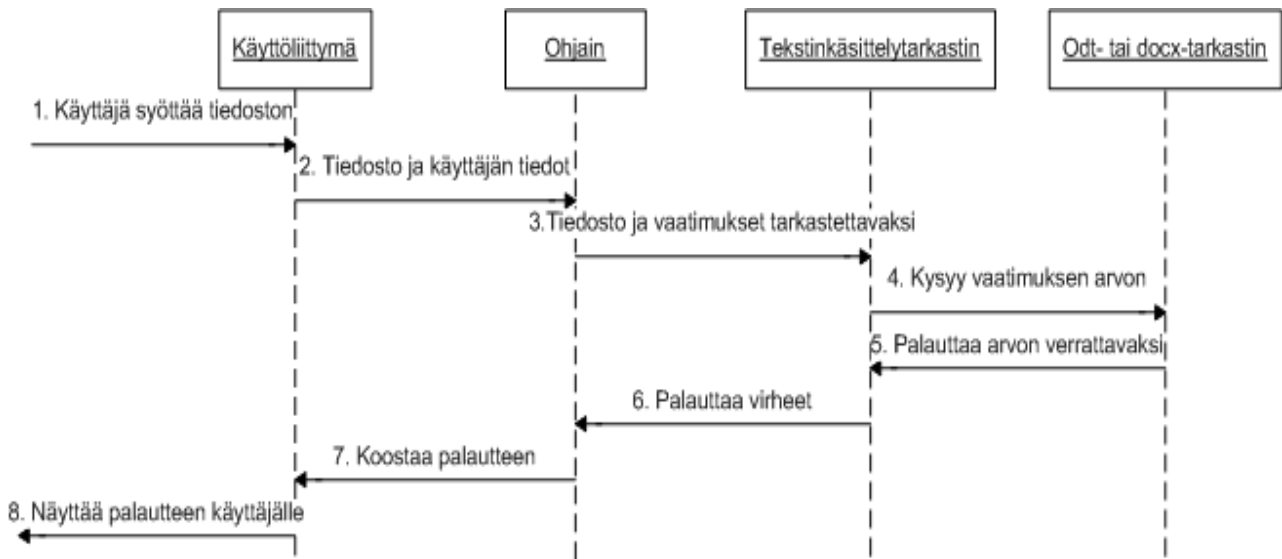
Käyttöliittymä

Ohjain

Tekstinkäsittelytarkastin

Odt- tai docx-tarkastin

1. Käyttäjä syöttää tiedoston

2. Tiedosto ja käyttäjän tiedot

3.Tiedosto ja vaatimukset tarkastettavaksi

4. Kysyy vaatimuksen arvon

5. Palauttaa arvon verrattavaksi

6. Palauttaa virheet

7. Koostaa palautteen

8. Näyttää palautteen käyttäjälle